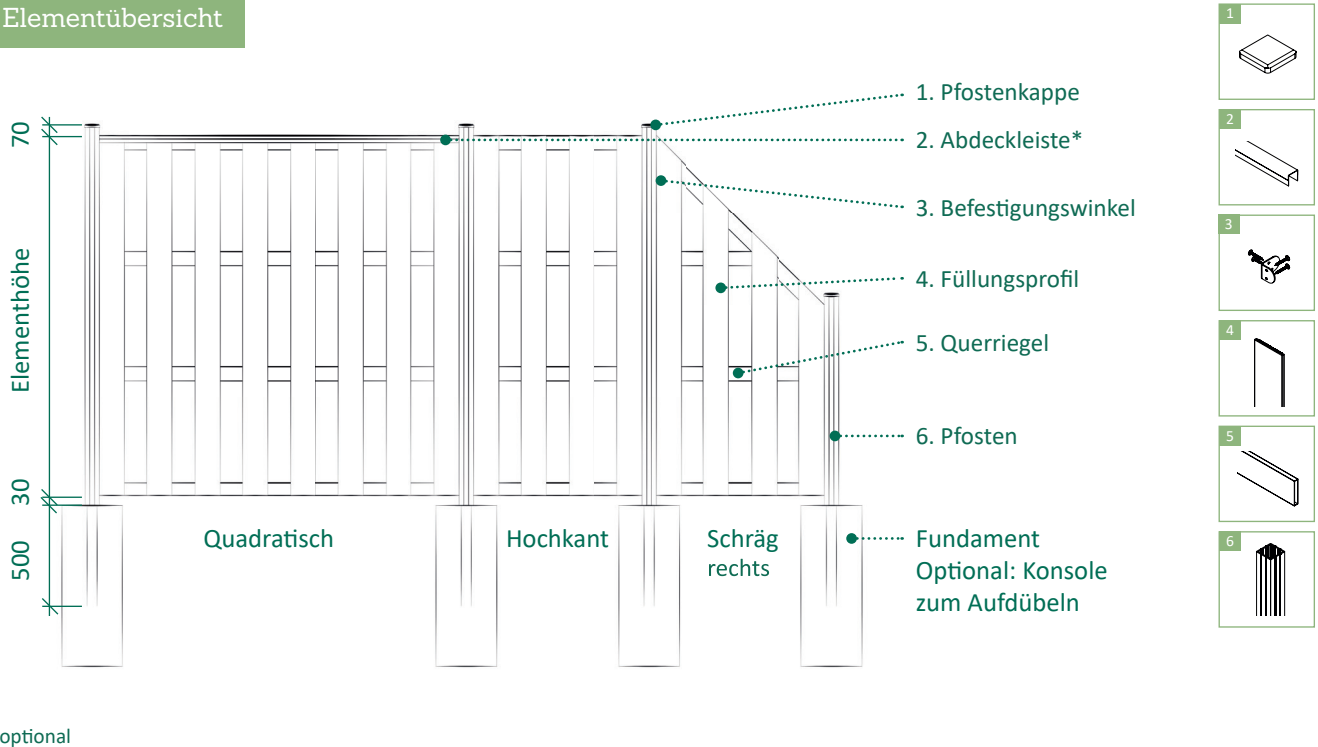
Elementübersicht

70

Elementhöhe

30

500

1. Pfostenkappe

2. Abdeckleiste*

3. Befestigungswinkel

4. Füllungsprofil

5. Querriegel

6. Pfosten

Quadratisch

Hochkant

Schräg rechts

Fundament
Optional: Konsole zum Aufdübeln

1

2

3

4

5

6

optional